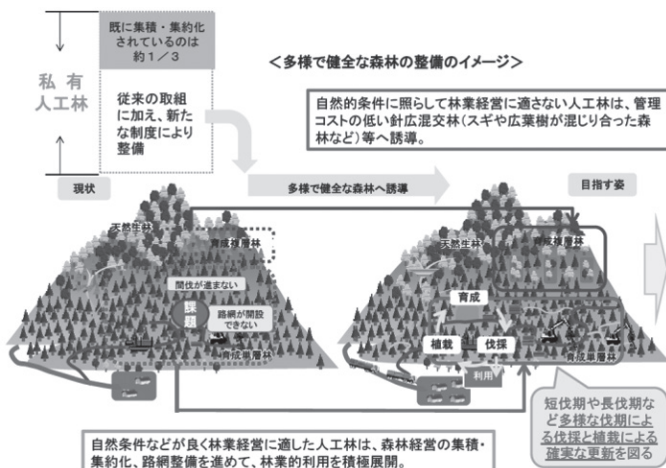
既に集積・集約化されているのは約１／３

私有人工林

従来の取組に加え、新たな制度により整備

<多様で健全な森林の整備のイメージ>

自然的条件に照らして林業経営に適さない人工林は、管理コストの低い針広混交林（スギや広葉樹が混じり合った森林など）等へ誘導。

現状

多様で健全な森林へ誘導

目指す姿

天然生林

育成複層林

間伐が進まない

課題

路網が開設できない

育成単層林

天然生林

育成複層林

育成

植栽

伐採

利用

育成単層林

短伐期や長伐期など多様な伐期による伐採と植栽による確実な更新を図る

自然条件などが良く林業経営に適した人工林は、森林経営の集積・集約化、路網整備を進めて、林業的利用を積極展開。